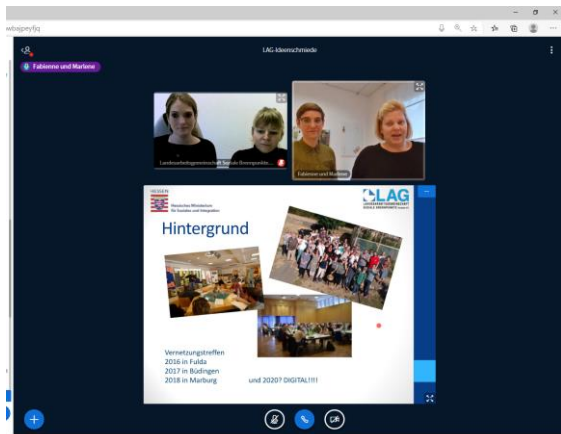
wbajpeyfjq

LAG-Ideenschmiede

Fabienne und Marlene

Landesarbeitsgemeinschaft Soziale Brennpunkte...

Fabienne und Marlene

HESSEN

Hessisches Ministerium für Soziales und Integration

LAG

Hintergrund

Vernetzungstreffen
2016 in Fulda
2017 in Büdingen
2018 in Marburg und 2020? DIGITAL!!!!